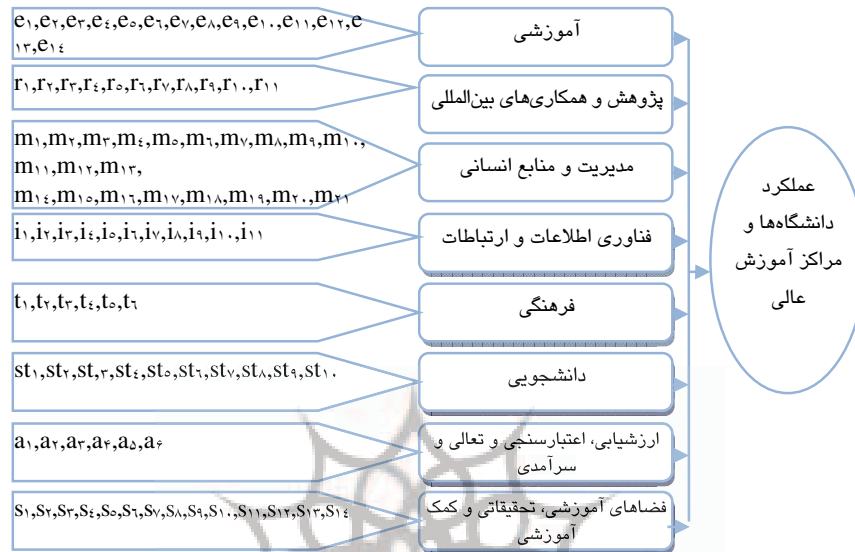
e۱,e۲,e۳,e۴,e۵,e۶,e۷,e۸,e۹,e۱۰,e۱۱,e۱۲,e۱۳,e۱۴

آموزشی

r۱,r۲,r۳,r۴,r۵,r۶,r۷,r۸,r۹,r۱۰,r۱۱

پژوهش و همکاری‌های بین‌المللی

m۱,m۲,m۳,m۴,m۵,m۶,m۷,m۸,m۹,m۱۰,m۱۱,m۱۲,m۱۳,m۱۴,m۱۵,m۱۶,m۱۷,m۱۸,m۱۹,m۲۰,m۲۱

مدیریت و منابع انسانی

i۱,i۲,i۳,i۴,i۵,i۶,i۷,i۸,i۹,i۱۰,i۱۱

فناوری اطلاعات و ارتباطات

t۱,t۲,t۳,t۴,t۵,t۶

فرهنگی

st۱,st۲,st,۳,st۴,st۵,st۶,st۷,st۸,st۹,st۱۰

دانشجویی

a۱,a۲,a۳,a۴,a۵,a۶

ارزشیابی، اعتبارسنجی و تعالی و سرآمدی

s۱,s۲,s۳,s۴,s۵,s۶,s۷,s۸,s۹,s۱۰,s۱۱,s۱۲,s۱۳,s۱۴

فضاهای آموزشی، تحقیقاتی و کمک آموزشی

عملکرد دانشگاه‌ها و مراکز آموزش عالی